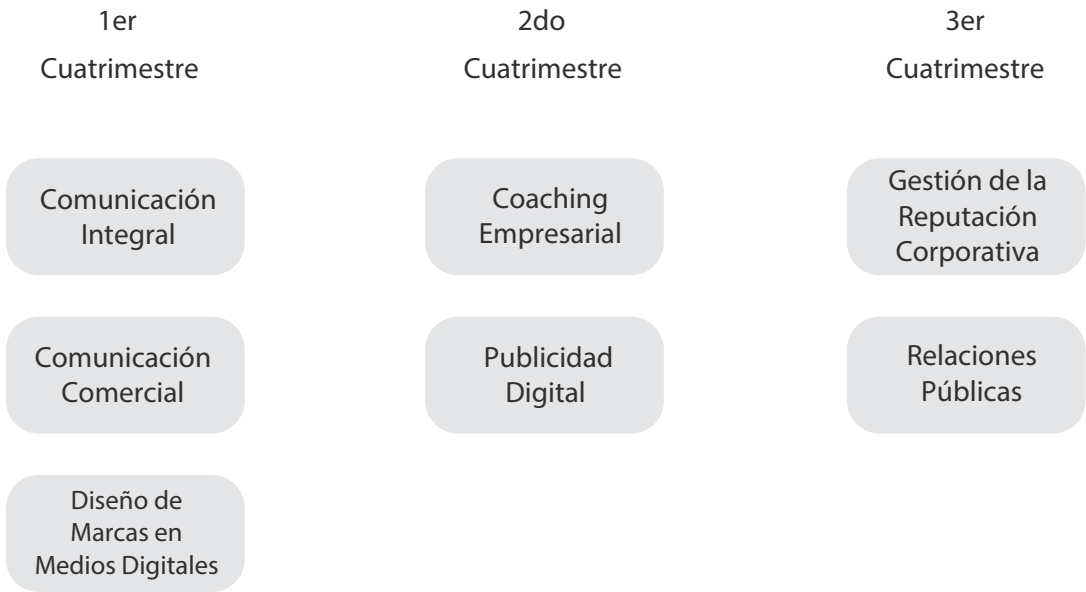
1er Cuatrimestre

Comunicación Integral

Comunicación Comercial

Diseño de Marcas en Medios Digitales

2do Cuatrimestre

Coaching Empresarial

Publicidad Digital

3er Cuatrimestre

Gestión de la Reputación Corporativa

Relaciones Públicas